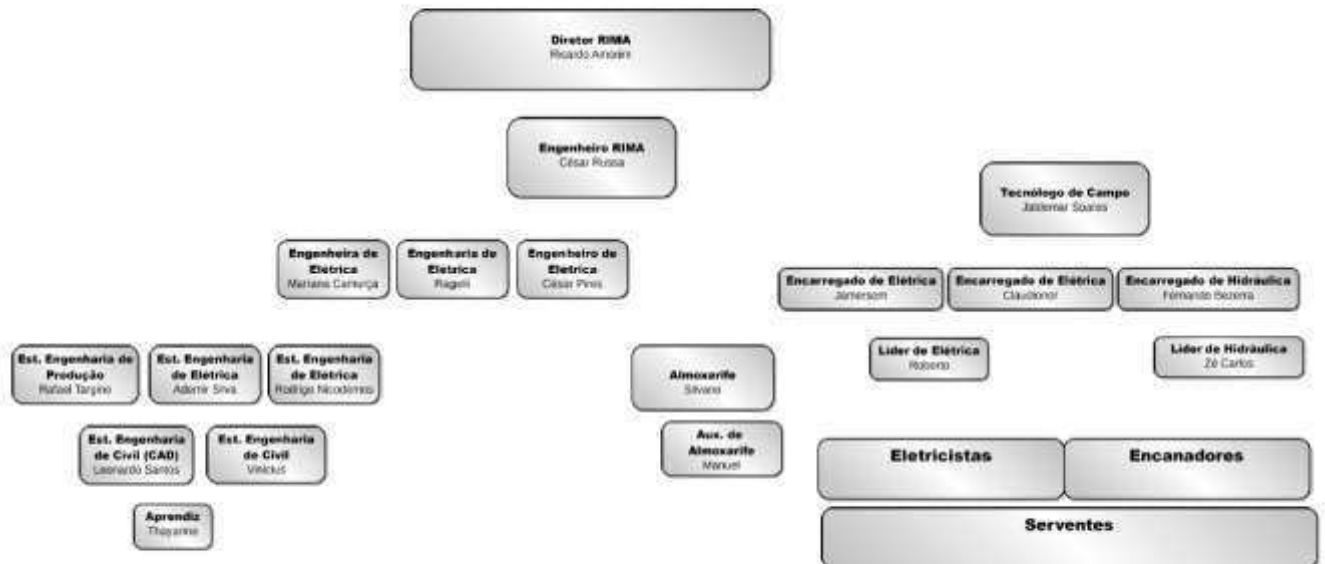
Diretor RIMA
Ricardo Amorim

Engenheiro RIMA
César Russa

Tecnólogo de Campo
Jaldemar Soares

Engenheira de Elétrica
Mariana Carriça

Engenharia de Eletrica
Ragelli

Engenheiro de Eletrica
César Pires

Encarregado de Eletrica
Jamerson

Encarregado de Elétrica
Claudionor

Encarregado de Hidráulica
Fernando Bezerra

Est. Engenharia de Produção
Rafael Targino

Est. Engenharia de Eletrica
Ademir Silva

Est. Engenharia de Eletrica
Rodrigo Nicodemos

Almoxarife
Silvano

Lider de Elétrica
Roberto

Lider de Hidráulica
Zé Carlos

Est. Engenharia de Civil (CAD)
Leonardo Santos

Est. Engenharia de Civil
Vinicius

Aux. de Almoxarife
Manuel

Eletricistas

Encanadores

Aprendiz
Thayanne

Serventes